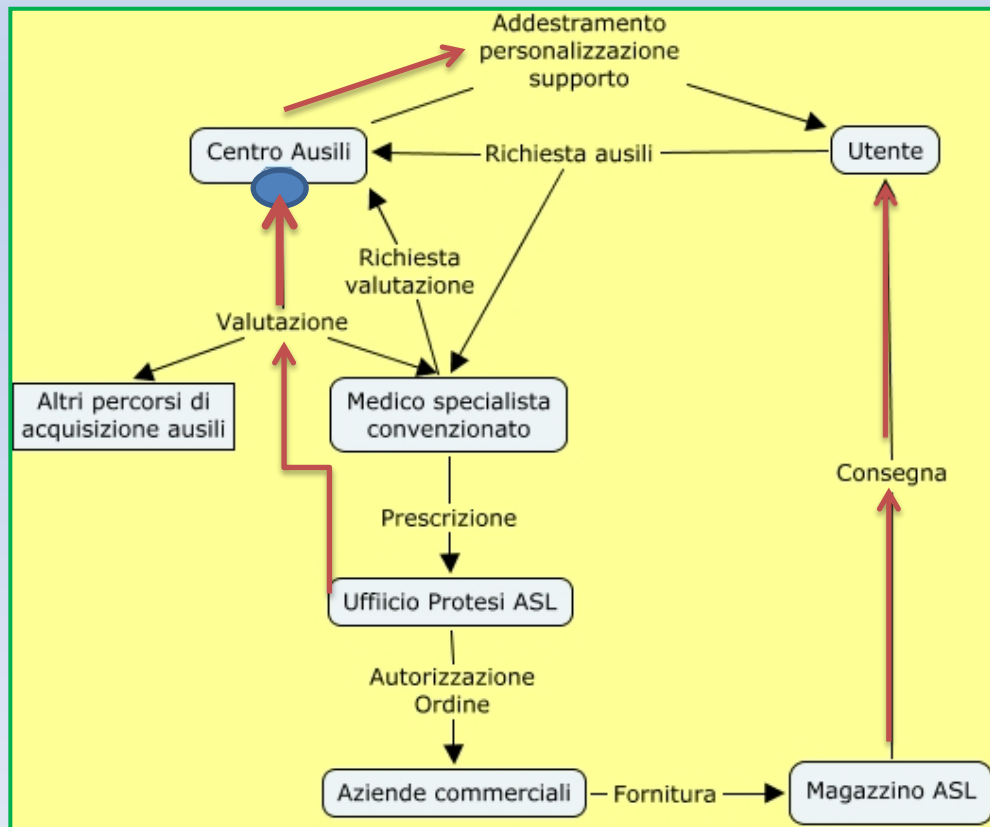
Addestramento personalizzazione supporto

Centro Ausili

Richiesta ausili

Utente

Richiesta valutazione

Valutazione

Altri percorsi di acquisizione ausili

Medico specialista convenzionato

Consegna

Prescrizione

Uffiicio Protesi ASL

Autorizzazione Ordine

Aziende commerciali

Fornitura

Magazzino ASL